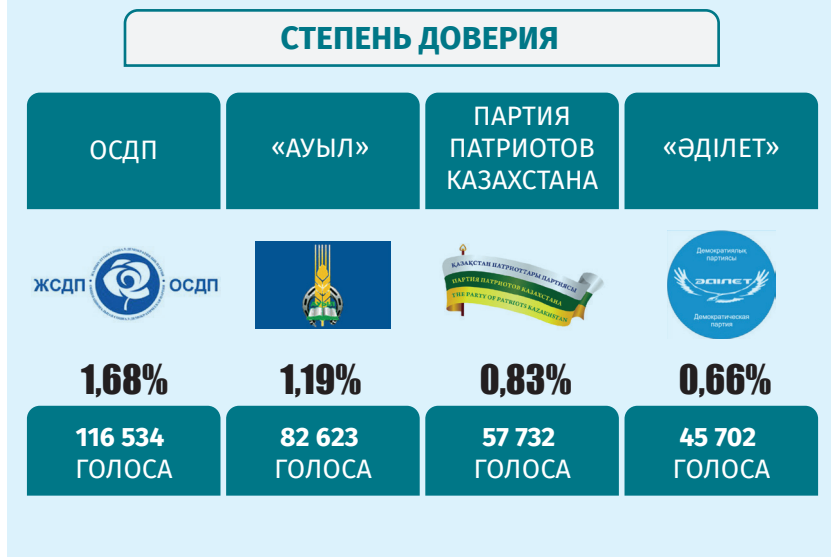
СТЕПЕНЬ ДОВЕРИЯ

ОСДП

«АУЫЛ»

ПАРТИЯ ПАТРИОТОВ КАЗАХСТАНА

«ӘДІЛЕТ»

ЖСДП ОСДП

ҚАЗАҚСТАН ПАТРИОТТАРЫ ПАРТИЯСЫ
ПАРТИЯ ПАТРИОТОВ КАЗАХСТАНА
THE PARTY OF PATRIOTS KAZAKHSTAN

Демократиялық партиясы
ӘДІЛЕТ
Демократическая партия

1,68%

1,19%

0,83%

0,66%

116 534 ГОЛОСА

82 623 ГОЛОСА

57 732 ГОЛОСА

45 702 ГОЛОСА